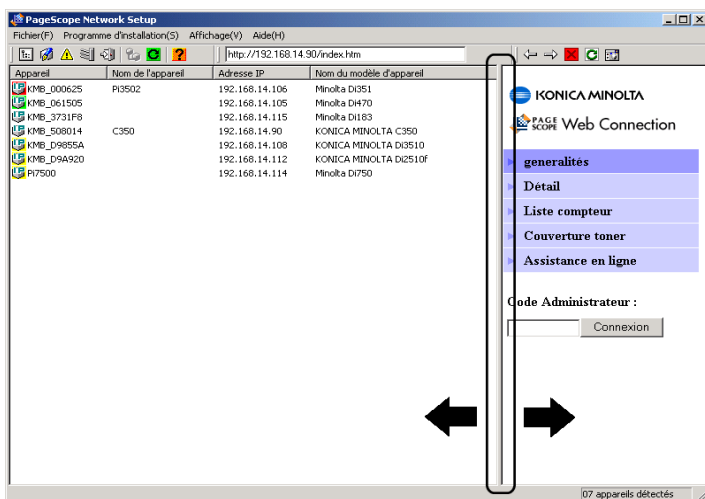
PageScope Network Setup

Fichier(F) Programme d'installation(S) Affichage(V) Aide(H)

http://192.168.14.90/index.htm

| Appareil | Nom de l'appareil | Adresse IP | Nom du modèle d'appareil |
|---|---|---|---|
| KMB_000625 | Pi3502 | 192.168.14.106 | Minolta Di351 |
| KMB_061505 | | 192.168.14.105 | Minolta Di470 |
| KMB_3731F8 | | 192.168.14.115 | Minolta Di183 |
| KMB_508014 | C350 | 192.168.14.90 | KONICA MINOLTA C350 |
| KMB_D9855A | | 192.168.14.108 | KONICA MINOLTA Di3510 |
| KMB_D9A920 | | 192.168.14.112 | KONICA MINOLTA Di2510f |
| Pi7500 | | 192.168.14.114 | Minolta Di750 |

KONICA MINOLTA

PAGE SCOPE Web Connection

generalités
Détail
Liste compteur
Couverture toner
Assistance en ligne

Code Administrateur :

Connexion

07 appareils détectés